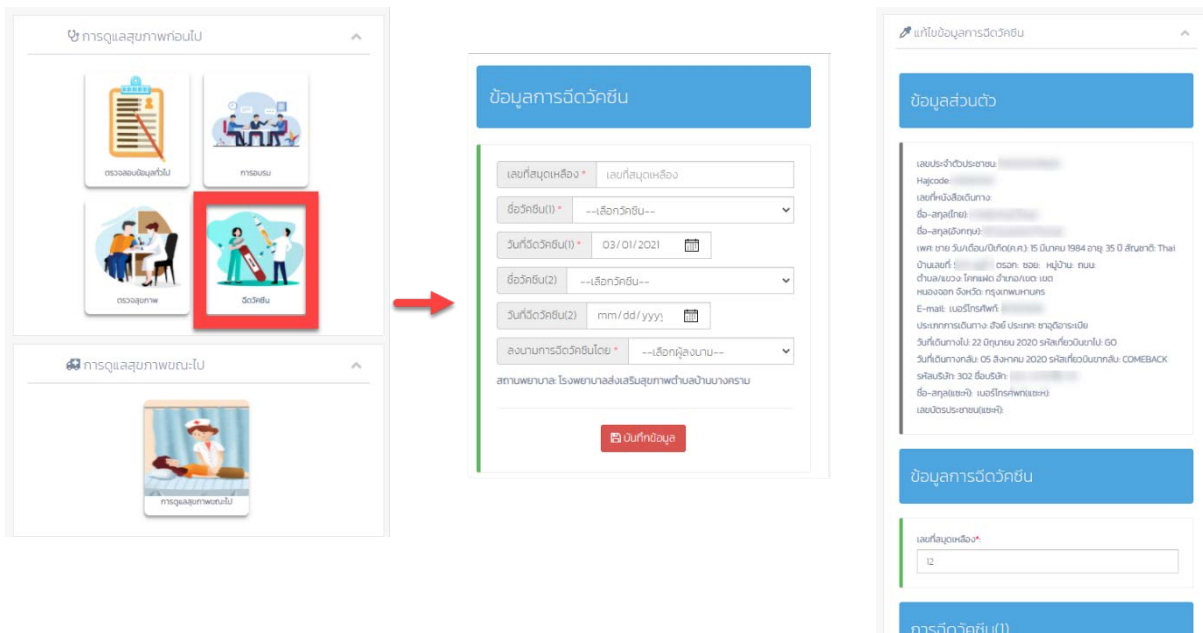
การดูแลสุขภาพก่อนไป

ตรวจสอบข้อมูลทั่วไป

การอบรม

ตรวจสุขภาพ

ฉีดวัคซีน

การดูแลสุขภาพขณะไป

การดูแลสุขภาพขณะไป

ข้อมูลการฉีดวัคซีน

เลขที่สมุดเหลือง * เลขที่สมุดเหลือง

ชื่อวัคซีน(1) * --เลือกวัคซีน--

วันที่ฉีดวัคซีน(1) * 03/01/2021

ชื่อวัคซีน(2) --เลือกวัคซีน--

วันที่ฉีดวัคซีน(2) mm/dd/yyyy

ลงนามการฉีดวัคซีนโดย * --เลือกผู้ลงนาม--

สถานพยาบาล: โรงพยาบาลส่งเสริมสุขภาพตำบลบ้านบางคราม

บันทึกข้อมูล

แก้ไขข้อมูลการฉีดวัคซีน

ข้อมูลส่วนตัว

เลขประจำตัวประชาชน: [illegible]
Hajcode: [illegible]
เลขที่หนังสือเดินทาง:
ชื่อ-สกุล(ไทย): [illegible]
ชื่อ-สกุล(อังกฤษ): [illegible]
เพศ: ชาย วันเดือนปีเกิด(ค.ศ.): 15 มีนาคม 1984 อายุ: 35 ปี สัญชาติ: Thai
บ้านเลขที่: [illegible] ตรอก: ซอย: หมู่บ้าน: ถนน:
ตำบล/แขวง: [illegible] อำเภอ/เขต: เขต
หนองจอก จังหวัด: กรุงเทพมหานคร
E-mail: เบอร์โทรศัพท์: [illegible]
ประเภทการเดินทาง: ฮัจย์ ประเทศ: ซาอุดิอาระเบีย
วันที่เดินทางไป: 22 มิถุนายน 2020 รหัสเที่ยวบินขาไป: GO
วันที่เดินทางกลับ: 05 สิงหาคม 2020 รหัสเที่ยวบินขากลับ: COMEBACK
รหัสบริษัท: 302 ชื่อบริษัท: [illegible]
ชื่อ-สกุล(แซะห์): เบอร์โทรศัพท์(แซะห์):
เลขบัตรประชาชน(แซะห์):

ข้อมูลการฉีดวัคซีน

เลขที่สมุดเหลือง*

12

การฉีดวัคซีน(1)